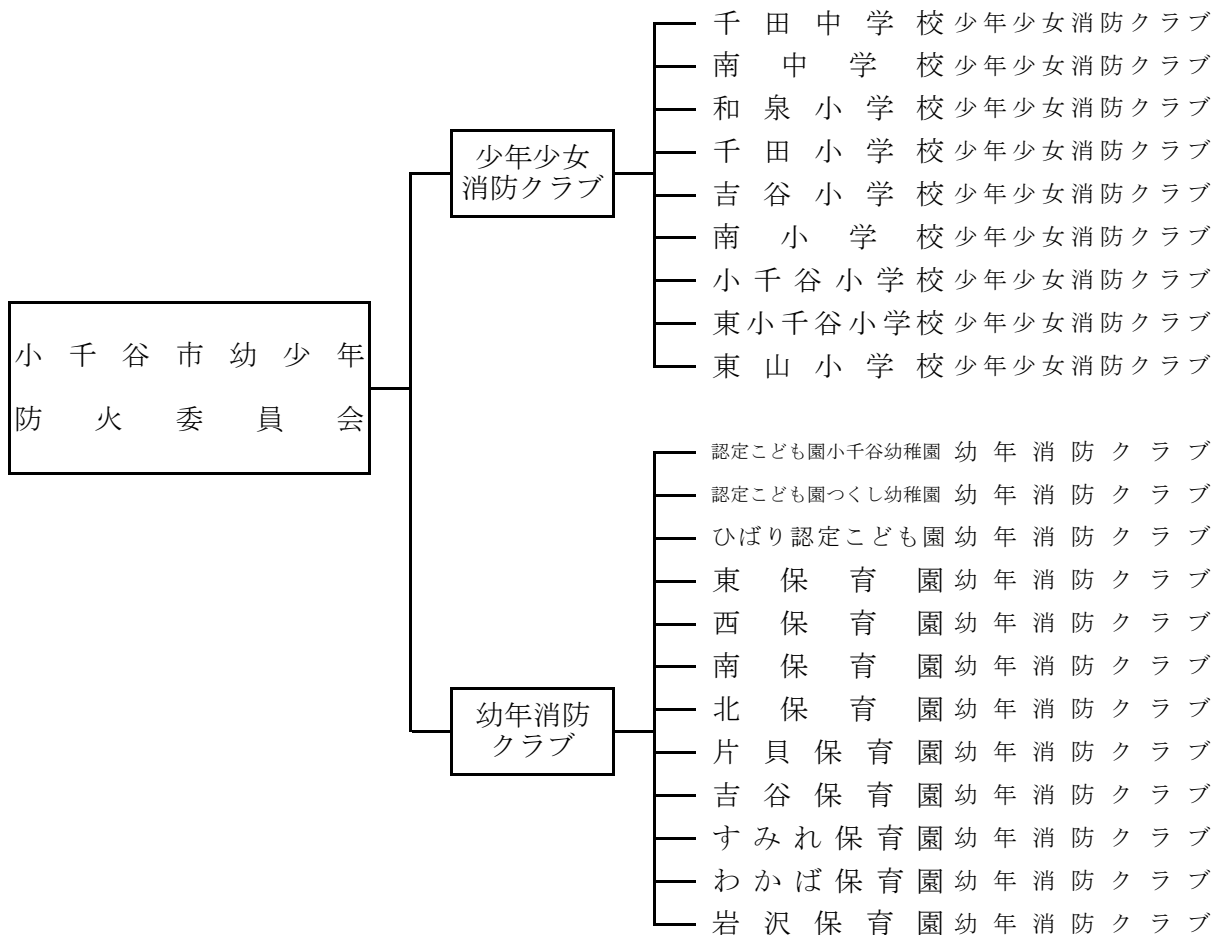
小千谷市幼少年防火委員会

少年少女消防クラブ

千田中学校少年少女消防クラブ
南中学校少年少女消防クラブ
和泉小学校少年少女消防クラブ
千田小学校少年少女消防クラブ
吉谷小学校少年少女消防クラブ
南小学校少年少女消防クラブ
小千谷小学校少年少女消防クラブ
東小千谷小学校少年少女消防クラブ
東山小学校少年少女消防クラブ

幼年消防クラブ

認定こども園小千谷幼稚園幼年消防クラブ
認定こども園つくし幼稚園幼年消防クラブ
ひばり認定こども園幼年消防クラブ
東保育園幼年消防クラブ
西保育園幼年消防クラブ
南保育園幼年消防クラブ
北保育園幼年消防クラブ
片貝保育園幼年消防クラブ
吉谷保育園幼年消防クラブ
すみれ保育園幼年消防クラブ
わかば保育園幼年消防クラブ
岩沢保育園幼年消防クラブ